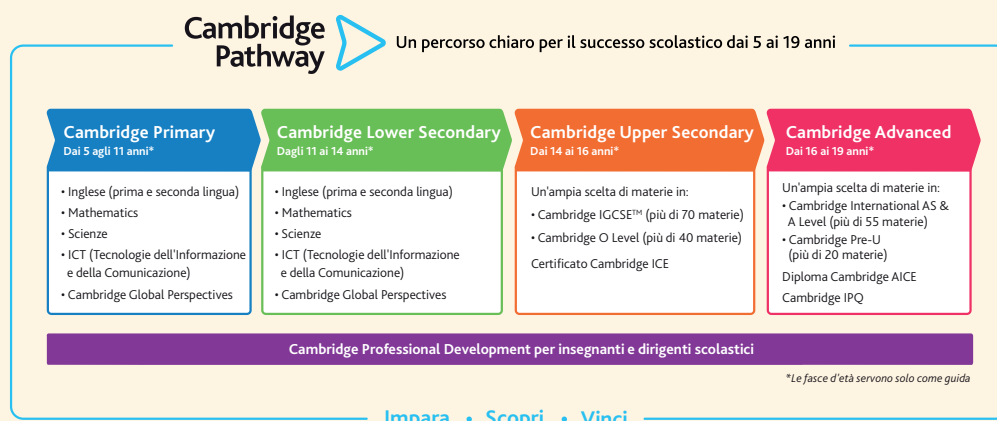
Cambridge Pathway

Un percorso chiaro per il successo scolastico dai 5 ai 19 anni

Cambridge Primary
Dai 5 agli 11 anni*

• Inglese (prima e seconda lingua)
• Mathematics
• Scienze
• ICT (Tecnologie dell'Informazione e della Comunicazione)
• Cambridge Global Perspectives

Cambridge Lower Secondary
Dagli 11 ai 14 anni*

• Inglese (prima e seconda lingua)
• Mathematics
• Scienze
• ICT (Tecnologie dell'Informazione e della Comunicazione)
• Cambridge Global Perspectives

Cambridge Upper Secondary
Dai 14 ai 16 anni*

Un'ampia scelta di materie in:
• Cambridge IGCSE™ (più di 70 materie)
• Cambridge O Level (più di 40 materie)
Certificato Cambridge ICE

Cambridge Advanced
Dai 16 ai 19 anni*

Un'ampia scelta di materie in:
• Cambridge International AS & A Level (più di 55 materie)
• Cambridge Pre-U (più di 20 materie)
Diploma Cambridge AICE
Cambridge IPQ

Cambridge Professional Development per insegnanti e dirigenti scolastici

*Le fasce d'età servono solo come guida

Impara • Scopri • Vinci